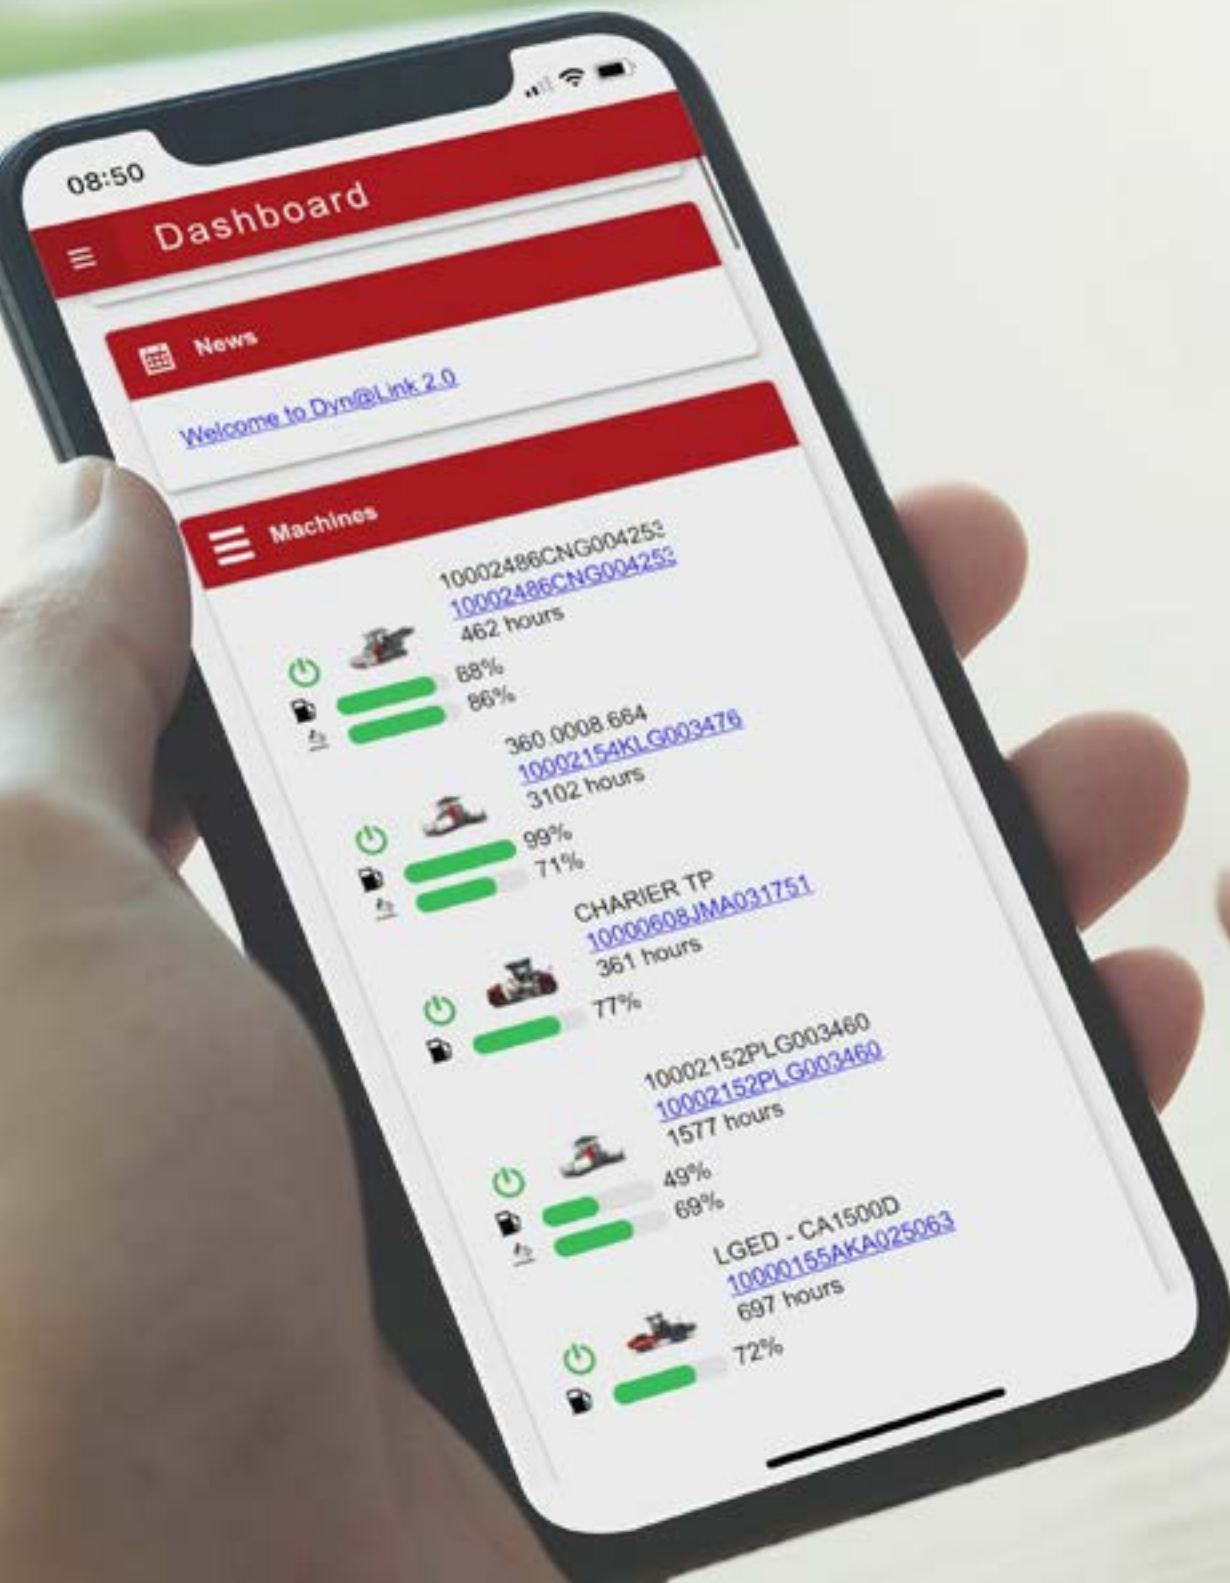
08:50

Dashboard

News

Welcome to Dyn@Link 2.0

Machines

10002486CNG00425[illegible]
10002486CNG00425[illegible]
462 hours
68%
86%

360.0008.664
10002154KLG003476
3102 hours
99%
71%

CHARIER TP
10000608JMA031751
361 hours
77%

10002152PLG003460
10002152PLG003460
1577 hours
49%
69%

LGED - CA1500D
10000155AKA025063
697 hours
72%